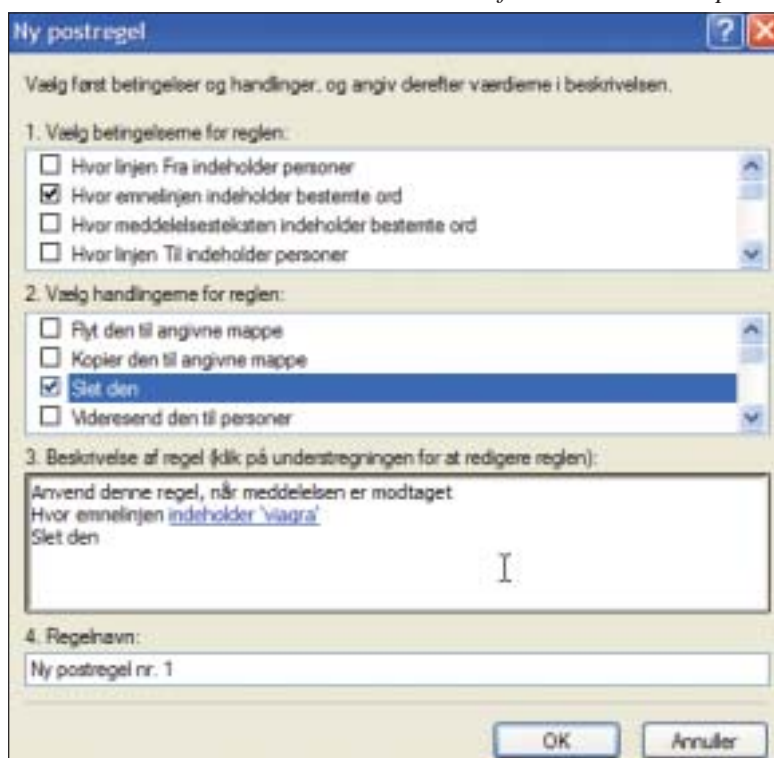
Ny postregel

Vælg først betingelser og handlinger, og angiv derefter værdierne i beskrivelsen.

1. Vælg betingelserne for reglen:

Hvor linjen Fra indeholder personer
Hvor emnelinjen indeholder bestemte ord
Hvor meddelelsesteksten indeholder bestemte ord
Hvor linjen Til indeholder personer

2. Vælg handlingerne for reglen:

Flyt den til angivne mappe
Kopier den til angivne mappe
Slet den
Videresend den til personer

3. Beskrivelse af regel (klik på understregningen for at redigere reglen):

Anvend denne regel, når meddelelsen er modtaget
Hvor emnelinjen indeholder 'viagra'
Slet den

4. Regelnavn:

Ny postregel nr. 1

OK
Annuller